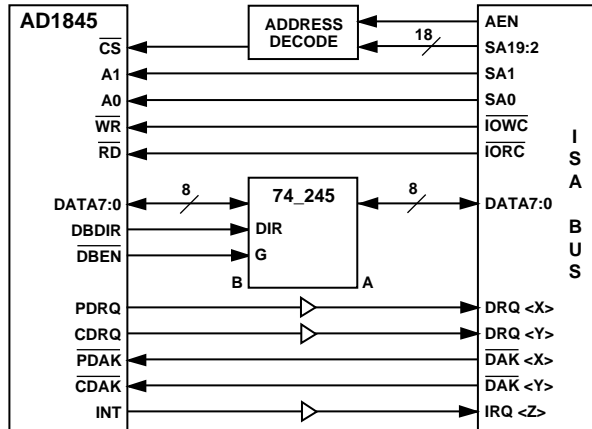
AD1845

ADDRESS DECODE

AEN

18

SA19:2

$\overline{CS}$

A1

SA1

A0

SA0

$\overline{WR}$

$\overline{IOWC}$

$\overline{RD}$

$\overline{IORC}$

I S A BUS

8

74_245

8

DATA7:0

DATA7:0

DBDIR

DIR

$\overline{DBEN}$

G

B

A

PDRQ

DRQ <X>

CDRQ

DRQ <Y>

$\overline{PDAK}$

$\overline{DAK}$ <X>

$\overline{CDAK}$

$\overline{DAK}$ <Y>

INT

IRQ <Z>